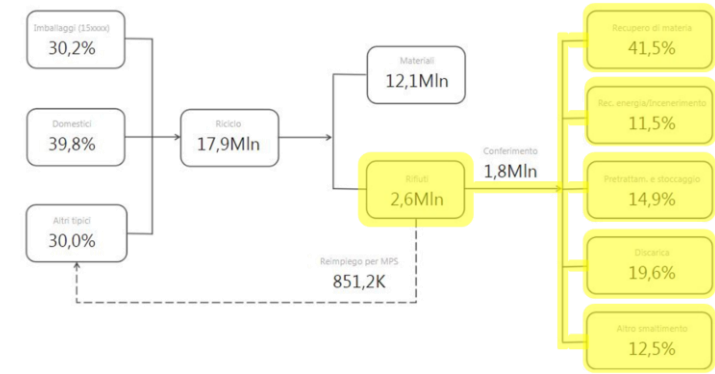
Imballaggi (15xxxx)
30,2%

Domestici
39,8%

Altri tipici
30,0%

Riciclo
17,9Mln

Materiali
12,1Mln

Rifiuti
2,6Mln

Conferimento
1,8Mln

Reimpiego per MPS
851,2K

Recupero di materia
41,5%

Rec. energia/Incenerimento
11,5%

Pretrattam. e stoccaggio
14,9%

Discarica
19,6%

Altro smaltimento
12,5%